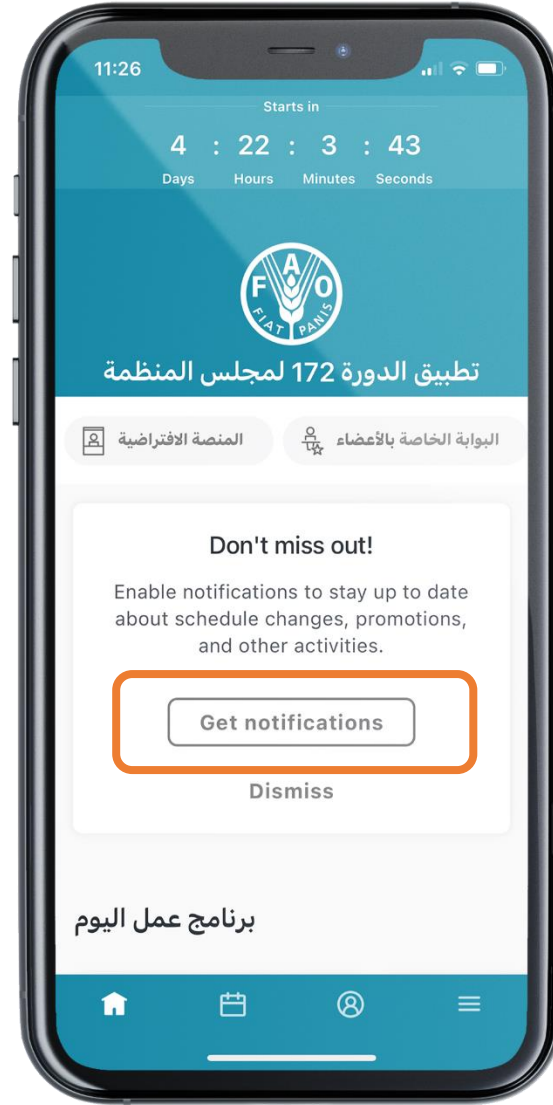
11:26

Starts in

4 : 22 : 3 : 43
Days Hours Minutes Seconds

F A O
FIAT PANIS

تطبيق الدورة 172 لمجلس المنظمة

البوابة الخاصة بالأعضاء

المنصة الافتراضية

Don't miss out!

Enable notifications to stay up to date about schedule changes, promotions, and other activities.

Get notifications

Dismiss

برنامج عمل اليوم